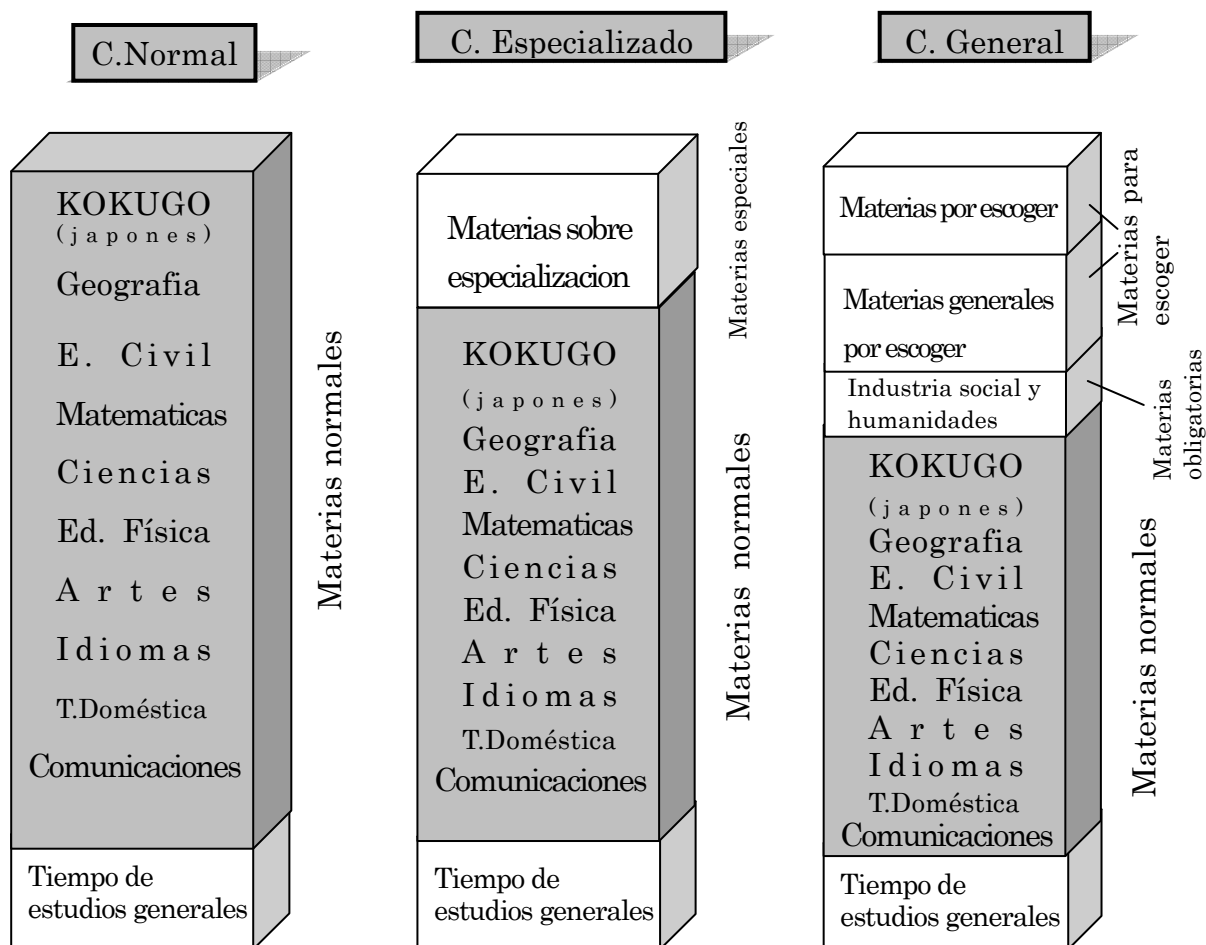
C.Normal

KOKUGO
(japones)
Geografia
E. Civil
Matematicas
Ciencias
Ed. Física
Artes
Idiomas
T.Doméstica
Comunicaciones

Materias normales

Tiempo de estudios generales

C. Especializado

Materias sobre especializacion

Materias especiales

KOKUGO
(japones)
Geografia
E. Civil
Matematicas
Ciencias
Ed. Física
Artes
Idiomas
T.Doméstica
Comunicaciones

Materias normales

Tiempo de estudios generales

C. General

Materias por escoger

Materias generales por escoger

Materias para escoger

Industria social y humanidades

Materias obligatorias

KOKUGO
(japones)
Geografia
E. Civil
Matematicas
Ciencias
Ed. Física
Artes
Idiomas
T.Doméstica
Comunicaciones

Materias normales

Tiempo de estudios generales